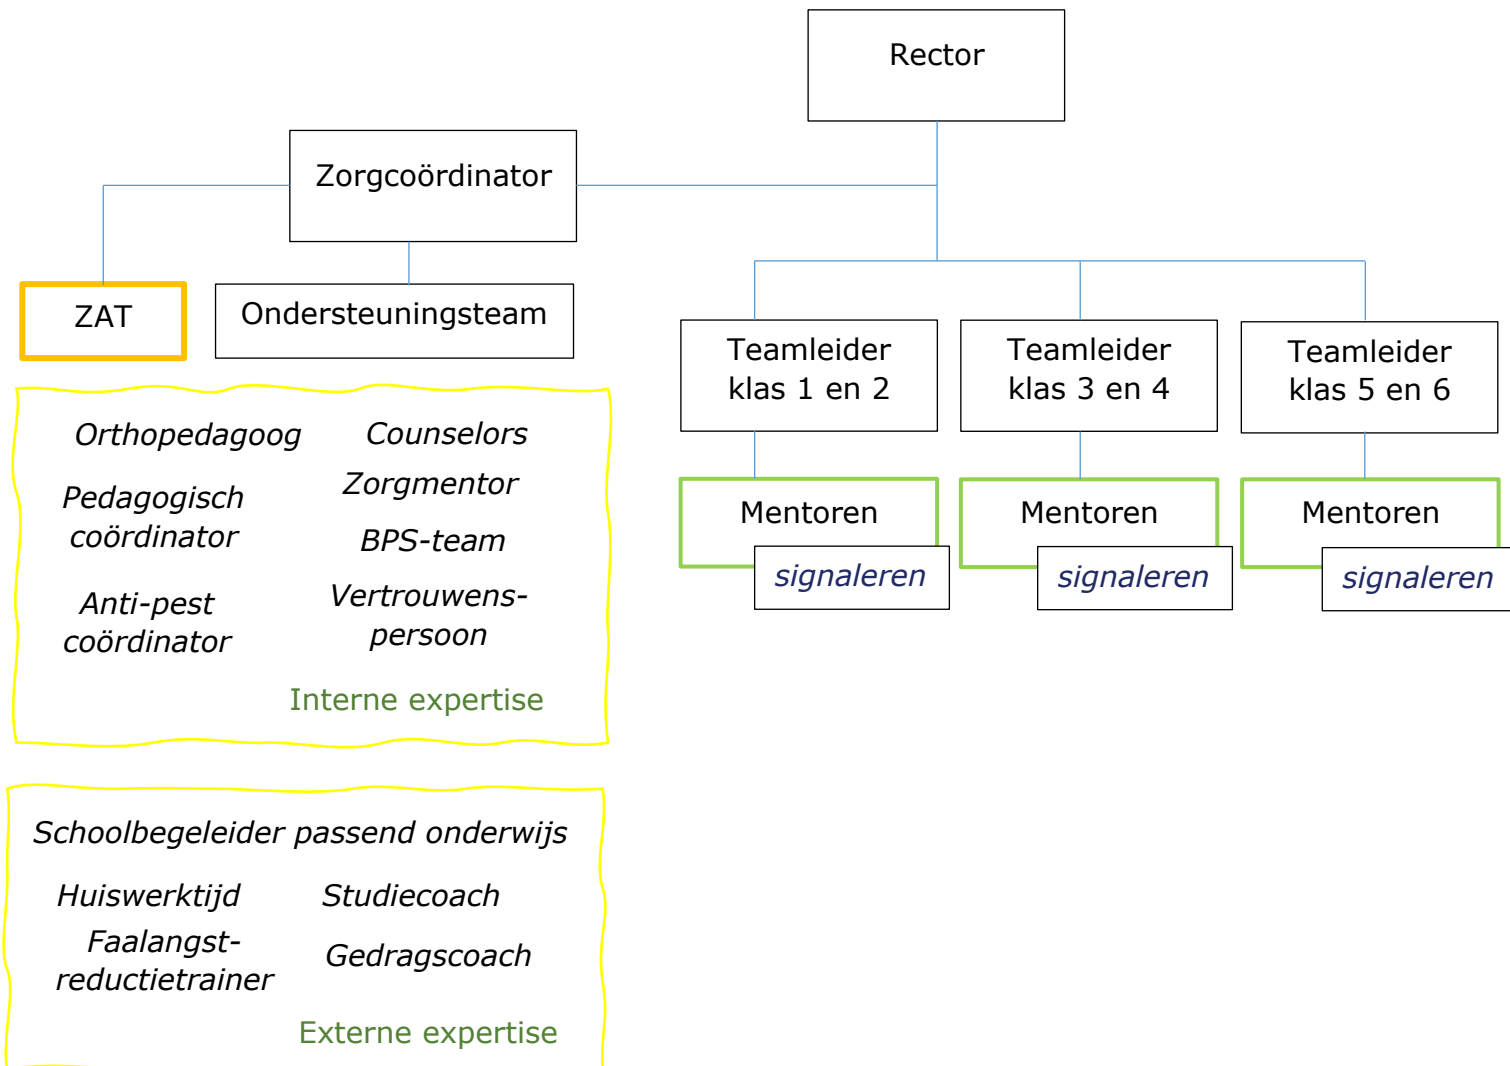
Rector

Zorgcoördinator

ZAT

Ondersteuningsteam

Teamleider klas 1 en 2

Teamleider klas 3 en 4

Teamleider klas 5 en 6

Mentoren

signaleren

Mentoren

signaleren

Mentoren

signaleren

Orthopedagoog

Counselors

Pedagogisch coördinator

Zorgmentor

BPS-team

Anti-pest coördinator

Vertrouwenspersoon

Interne expertise

Schoolbegeleider passend onderwijs

Huiswerktijd

Studiecoach

Faalangstreductietrainer

Gedragscoach

Externe expertise